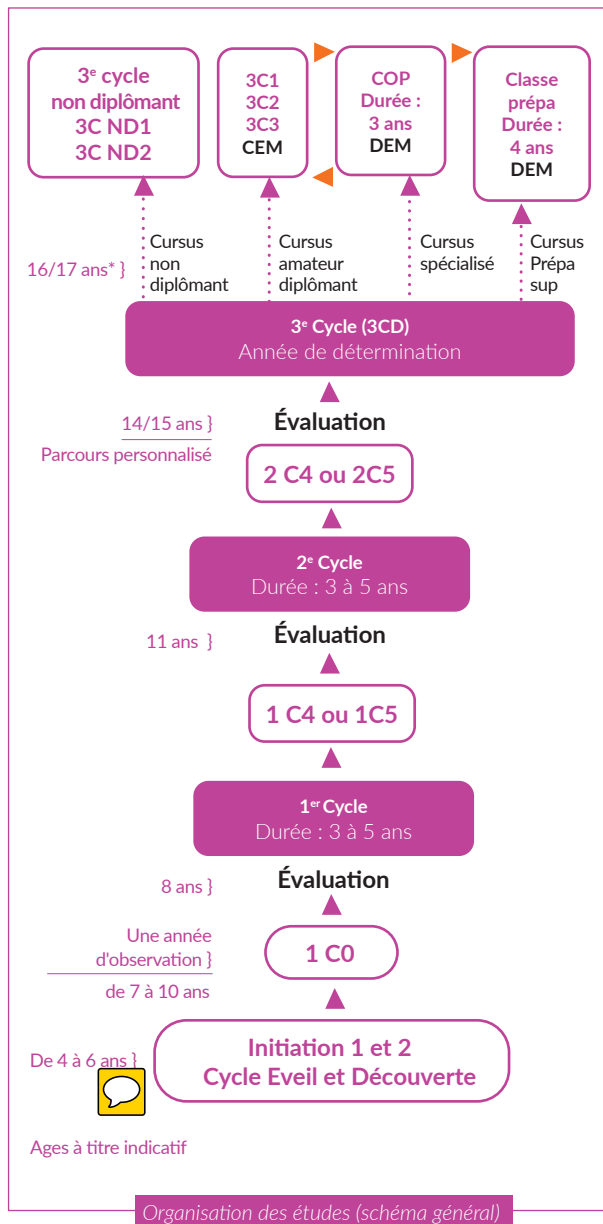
3$^e$ cycle non diplômant 3C ND1 3C ND2

3C1 3C2 3C3 CEM

COP Durée : 3 ans DEM

Classe prépa Durée : 4 ans DEM

16/17 ans* }

Cursus non diplômant

Cursus amateur diplômant

Cursus spécialisé

Cursus Prépa sup

3$^e$ Cycle (3CD)
Année de détermination

14/15 ans }
Parcours personnalisé

Évaluation

2 C4 ou 2C5

2$^e$ Cycle
Durée : 3 à 5 ans

11 ans }

Évaluation

1 C4 ou 1C5

1$^{er}$ Cycle
Durée : 3 à 5 ans

8 ans }

Évaluation

Une année d'observation }
de 7 à 10 ans

1 C0

De 4 à 6 ans }

Initiation 1 et 2
Cycle Eveil et Découverte

Ages à titre indicatif

Organisation des études (schéma général)